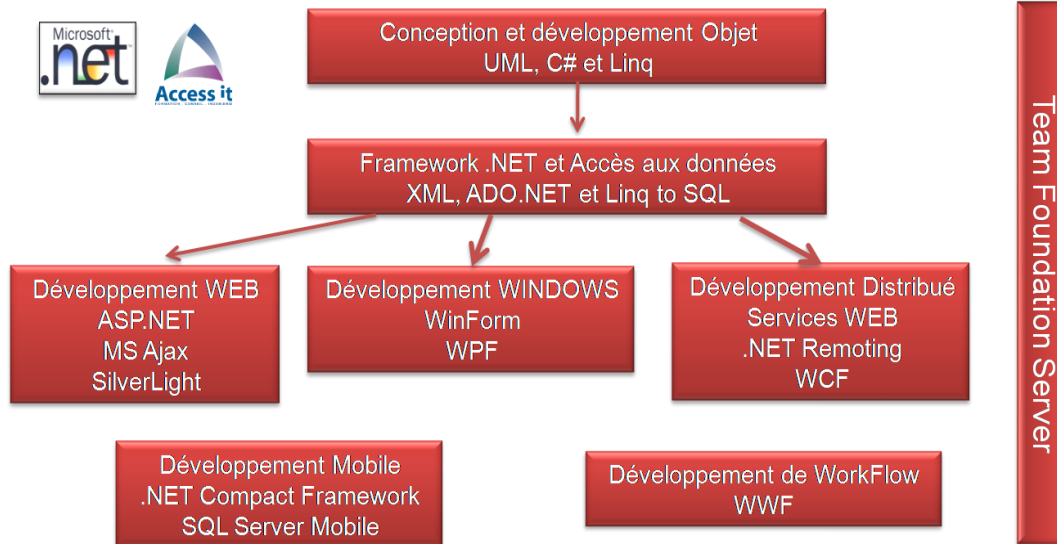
Microsoft® .net

Access it

Conception et développement Objet
UML, C# et Linq

Framework .NET et Accès aux données
XML, ADO.NET et Linq to SQL

Développement WEB
ASP.NET
MS Ajax
SilverLight

Développement WINDOWS
WinForm
WPF

Développement Distribué
Services WEB
.NET Remoting
WCF

Développement Mobile
.NET Compact Framework
SQL Server Mobile

Développement de WorkFlow
WWF

Team Foundation Server